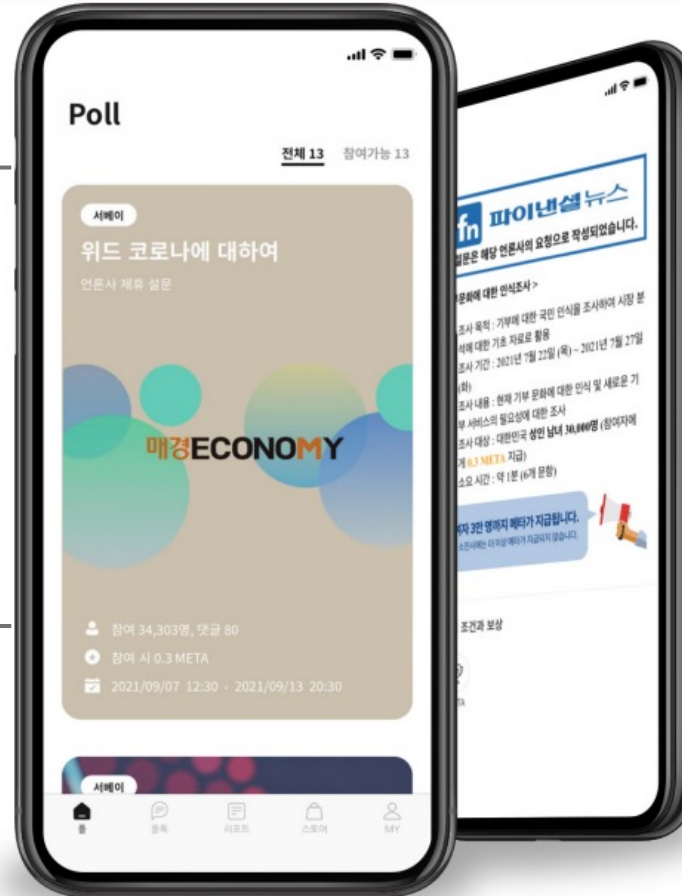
Poll

전체 13 참여가능 13

서베이

위드 코로나에 대하여

언론사 제휴 설문

매경ECONOMY

참여 34,303명, 댓글 80

참여 시 0.3 META

2021/09/07 12:30 - 2021/09/13 20:30

서베이

폴 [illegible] 리포트 스토어 MY

fn 파이낸셜뉴스

설문은 해당 언론사의 요청으로 작성되었습니다.

부문화에 대한 인식조사>

조사 목적 : 기부에 대한 국민 인식을 조사하여 시장 분석에 대한 기초 자료로 활용

조사 기간 : 2021년 7월 22일 (목) ~ 2021년 7월 27일 (화)

조사 내용 : 현재 기부 문화에 대한 인식 및 새로운 기부 서비스의 필요성에 대한 조사

조사 대상 : 대한민국 성인 남녀 30,000명 (참여자에게 0.3 META 지급)

소요 시간 : 약 1분 (6개 문항)

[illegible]자 3만 명까지 메타가 지급됩니다.

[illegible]

조건과 보상

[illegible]